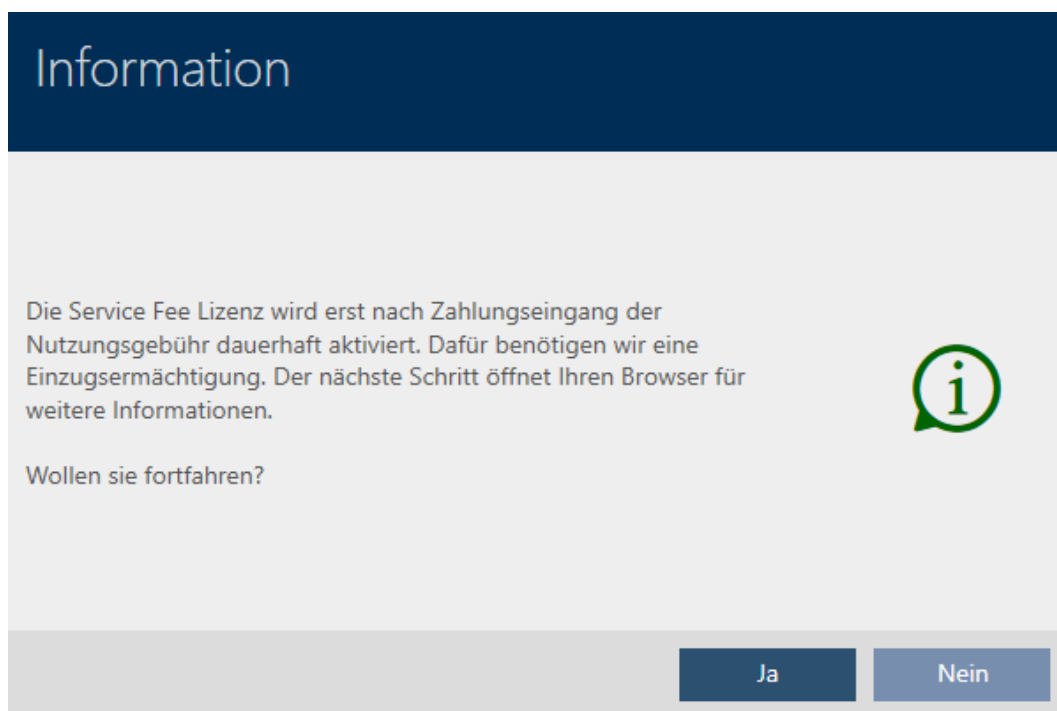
Information

Die Service Fee Lizenz wird erst nach Zahlungseingang der Nutzungsgebühr dauerhaft aktiviert. Dafür benötigen wir eine Einzugsermächtigung. Der nächste Schritt öffnet Ihren Browser für weitere Informationen.

Wollen sie fortfahren?

i

Ja

Nein